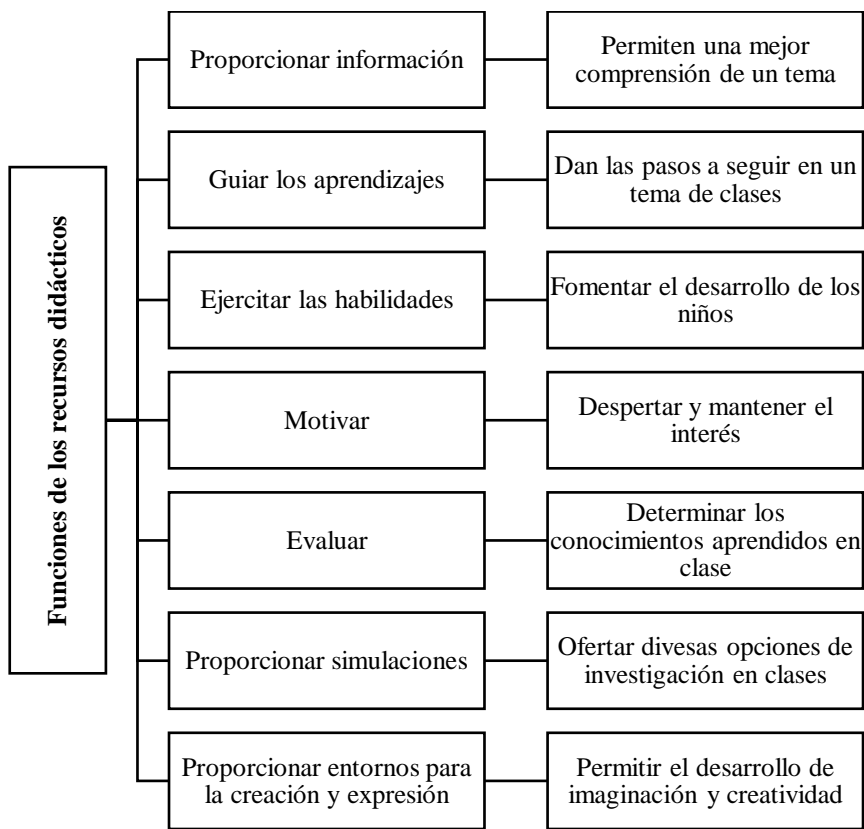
Funciones de los recursos didácticos

Proporcionar información

Permiten una mejor comprensión de un tema

Guiar los aprendizajes

Dan las pasos a seguir en un tema de clases

Ejercitar las habilidades

Fomentar el desarrollo de los niños

Motivar

Despertar y mantener el interés

Evaluar

Determinar los conocimientos aprendidos en clase

Proporcionar simulaciones

Ofertar divesas opciones de investigación en clases

Proporcionar entornos para la creación y expresión

Permitir el desarrollo de imaginación y creatividad